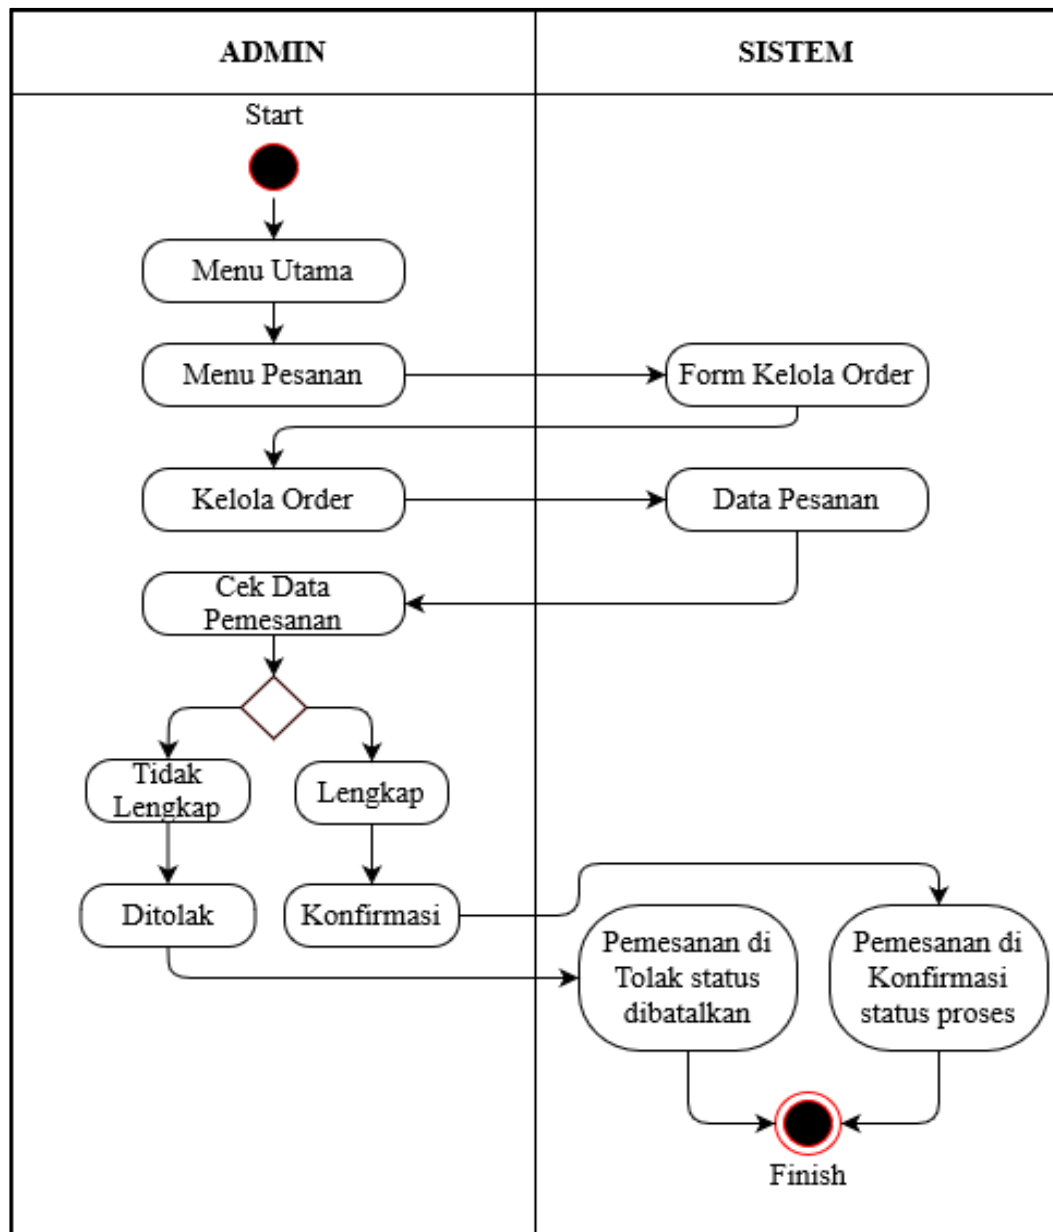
| ADMIN | SISTEM |
|---|---|

Start

Menu Utama

Menu Pesanan

Form Kelola Order

Kelola Order

Data Pesanan

Cek Data Pemesanan

Tidak Lengkap

Lengkap

Ditolak

Konfirmasi

Pemesanan di Tolak status dibatalkan

Pemesanan di Konfirmasi status proses

Finish